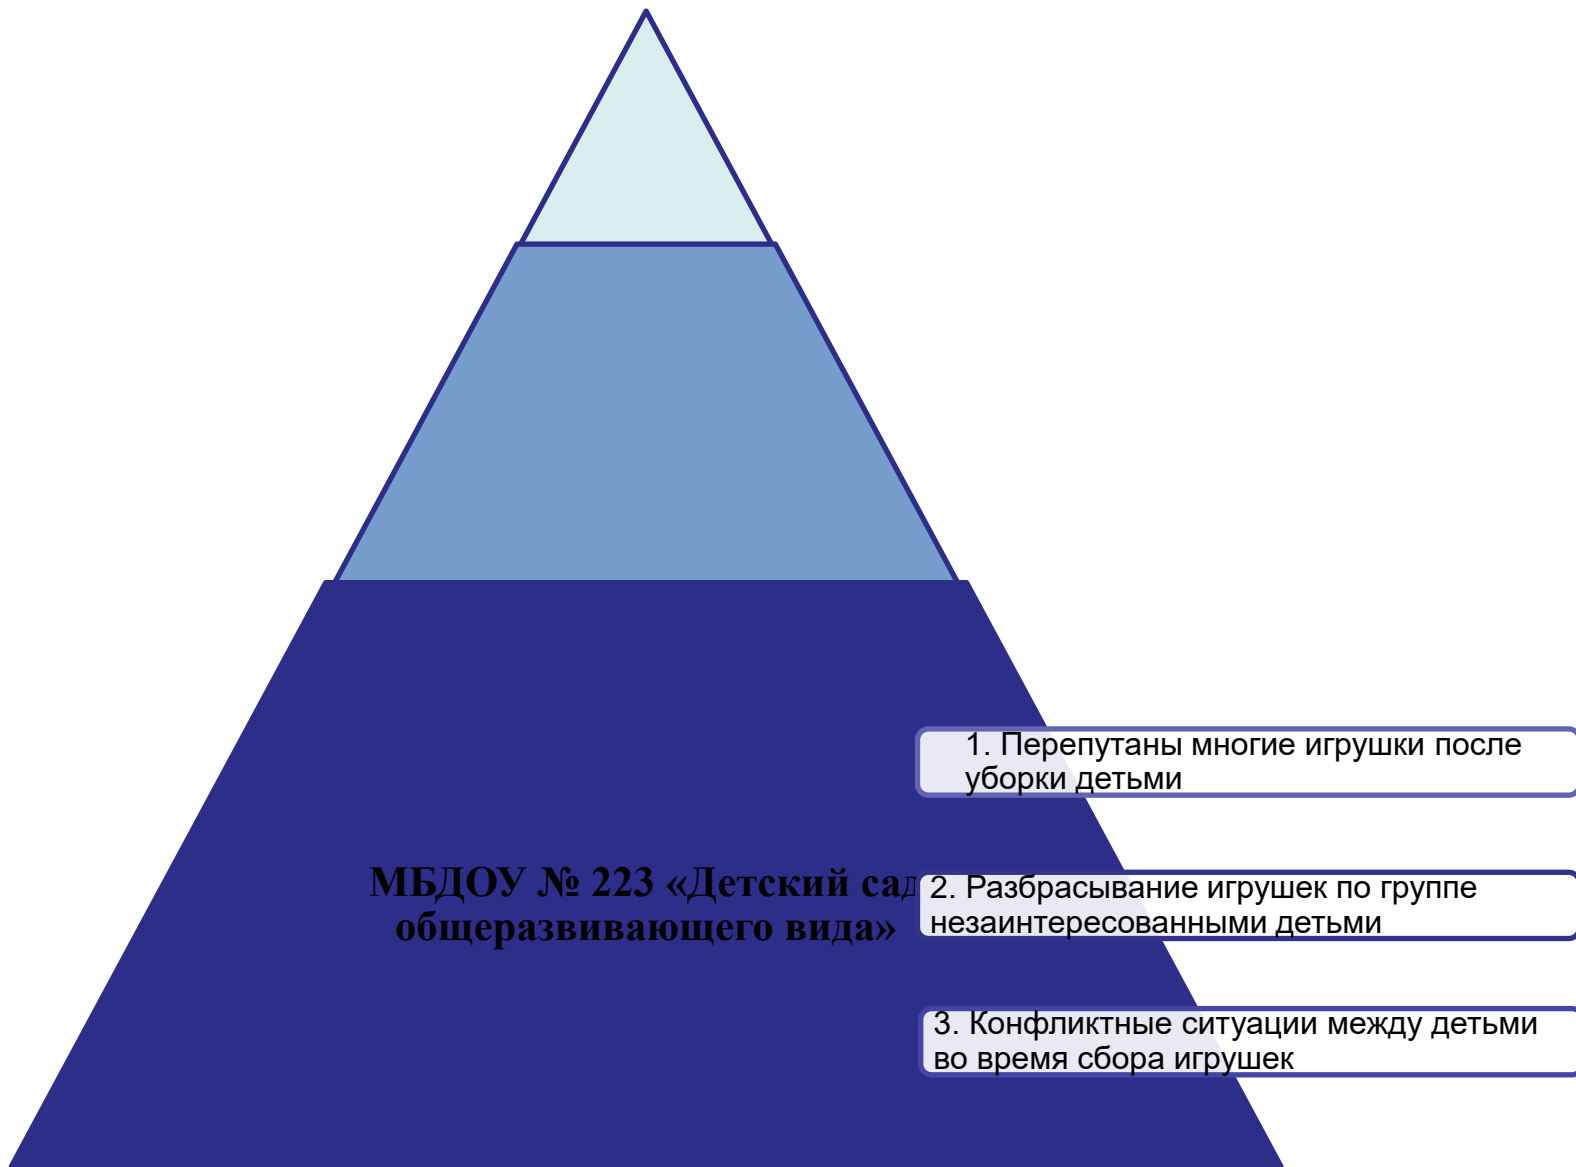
МБДОУ № 223 «Детский са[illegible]
общеразвивающего вида»

1. Перепутаны многие игрушки после уборки детьми

2. Разбрасывание игрушек по группе незаинтересованными детьми

3. Конфликтные ситуации между детьми во время сбора игрушек